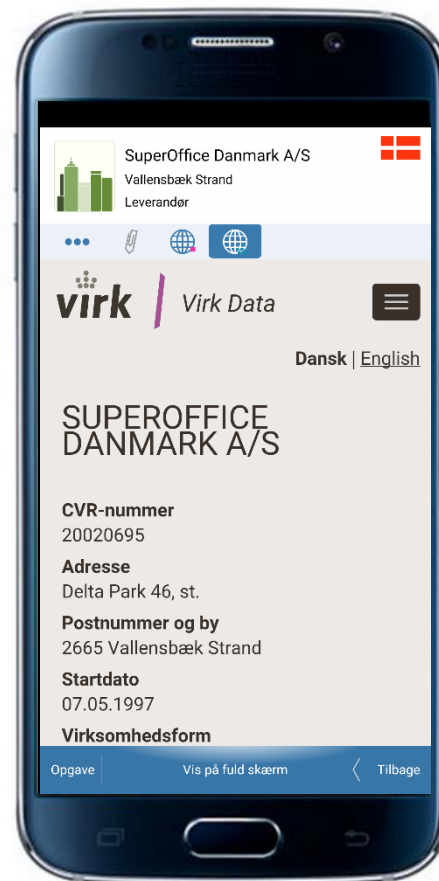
SuperOffice Danmark A/S
Vallensbæk Strand
Leverandør

virk | Virk Data

Dansk | English

SUPEROFFICE DANMARK A/S

CVR-nummer
20020695

Adresse
Delta Park 46, st.

Postnummer og by
2665 Vallensbæk Strand

Startdato
07.05.1997

Virksomhedsform

Opgave Vis på fuld skærm Tilbage